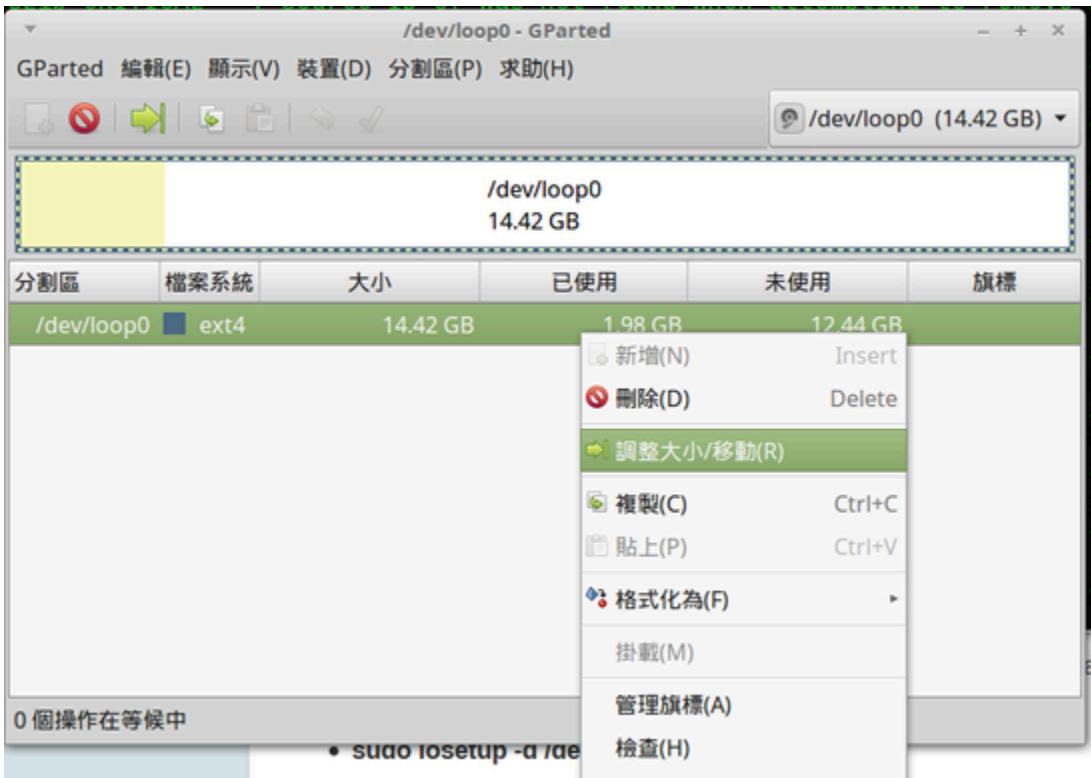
/dev/loop0 - GParted

GParted 編輯(E) 顯示(V) 裝置(D) 分割區(P) 求助(H)

/dev/loop0 (14.42 GB)

/dev/loop0
14.42 GB

| 分割區 | 檔案系統 | 大小 | 已使用 | 未使用 | 旗標 |
|---|---|---|---|---|---|
| /dev/loop0 | ext4 | 14.42 GB | 1.98 GB | 12.44 GB | |

新增(N) Insert
刪除(D) Delete
調整大小/移動(R)
複製(C) Ctrl+C
貼上(P) Ctrl+V
格式化為(F)
掛載(M)
管理旗標(A)
檢查(H)

0 個操作在等候中

• sudo losetup -d /de